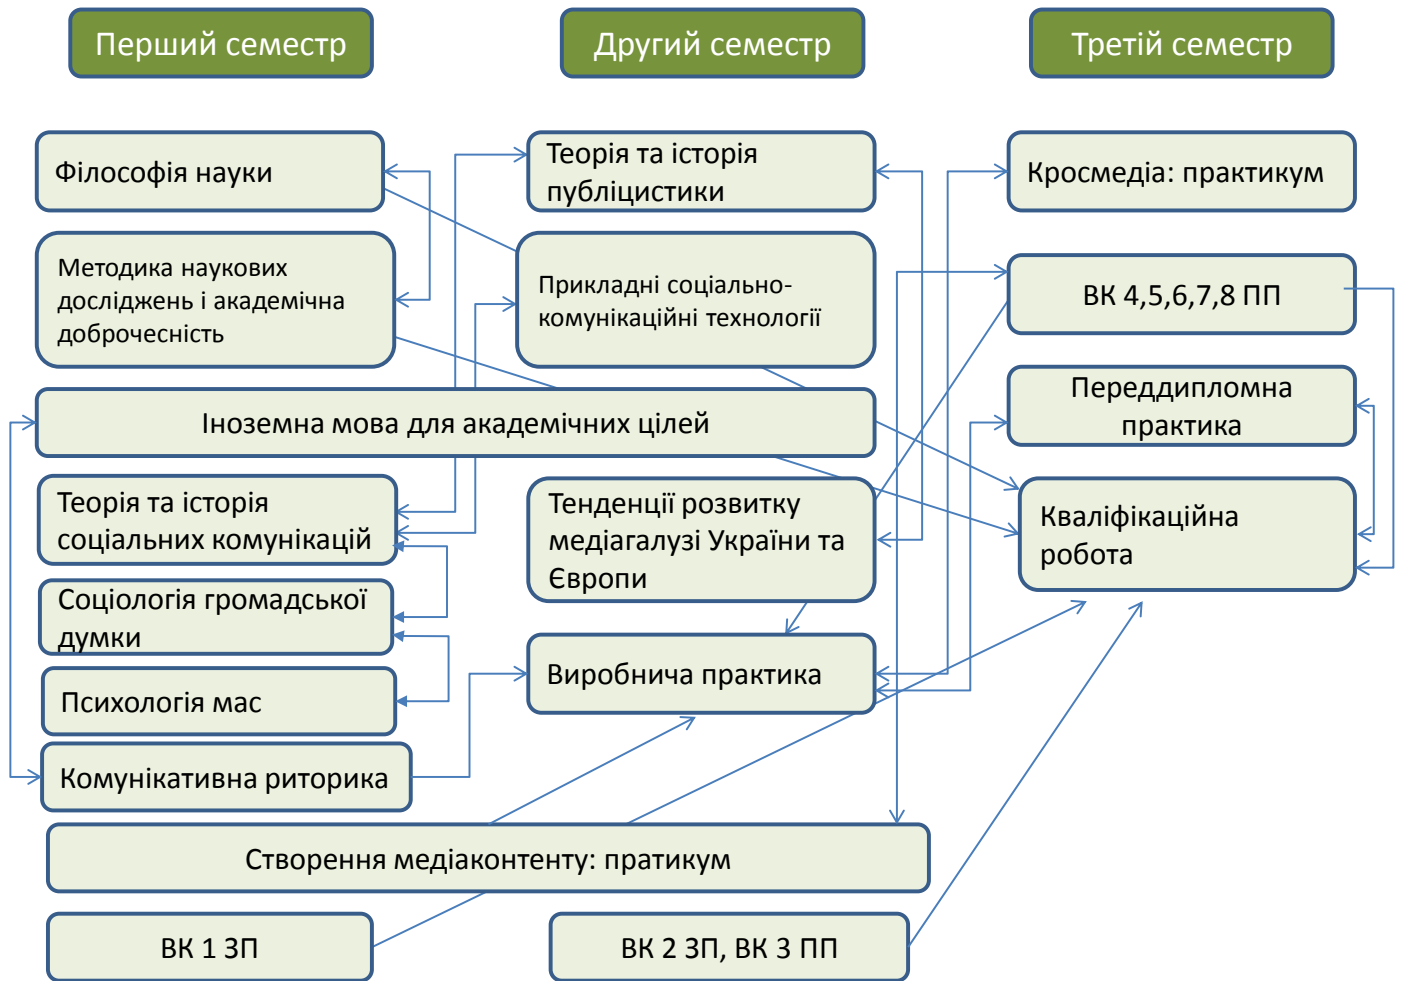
Перший семестр

Другий семестр

Третій семестр

Філософія науки

Методика наукових досліджень і академічна доброчесність

Теорія та історія публіцистики

Прикладні соціально-комунікаційні технології

Кросмедіа: практикум

ВК 4,5,6,7,8 ПП

Переддипломна практика

Іноземна мова для академічних цілей

Кваліфікаційна робота

Теорія та історія соціальних комунікацій

Тенденції розвитку медіагалузі України та Європи

Соціологія громадської думки

Психологія мас

Виробнича практика

Комунікативна риторика

Створення медіаконтенту: пратикум

ВК 1 ЗП

ВК 2 ЗП, ВК 3 ПП